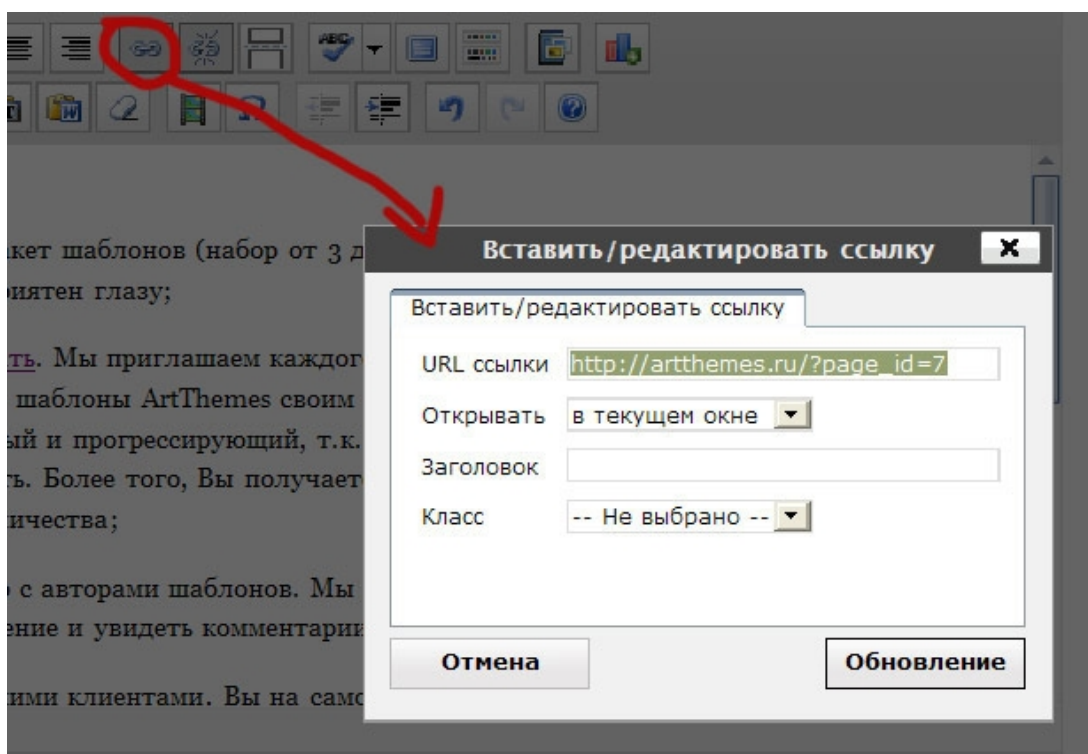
кет шаблонов (набор от 3 д
риятен глазу;

ть. Мы приглашаем каждог
шаблоны ArtThemes своим
ый и прогрессирующий, т.к.
ть. Более того, Вы получает
ичества;

с авторами шаблонов. Мы
ение и увидеть комментарии

ими клиентами. Вы на самс

Вставить/редактировать ссылку

Вставить/редактировать ссылку

URL ссылки http://artthemes.ru/?page_id=7

Открывать в текущем окне

Заголовок

Класс -- Не выбрано --

Отмена

Обновление